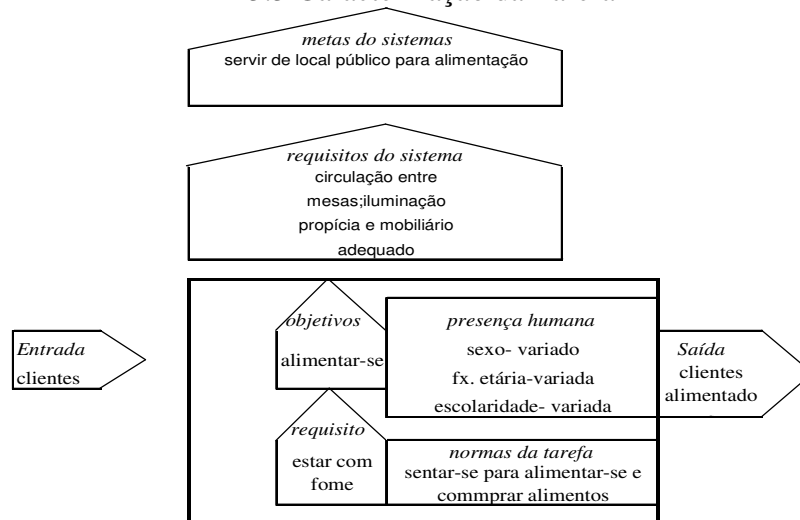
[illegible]

metas do sistemas
servir de local público para alimentação

requisitos do sistema
circulação entre mesas;iluminação propícia e mobiliário adequado

Entrada
clientes

objetivos
alimentar-se

presença humana
sexo- variado
fx. etária-variada
escolaridade- variada

Saída
clientes
alimentado

requisito
estar com fome

normas da tarefa
sentar-se para alimentar-se e commprar alimentos